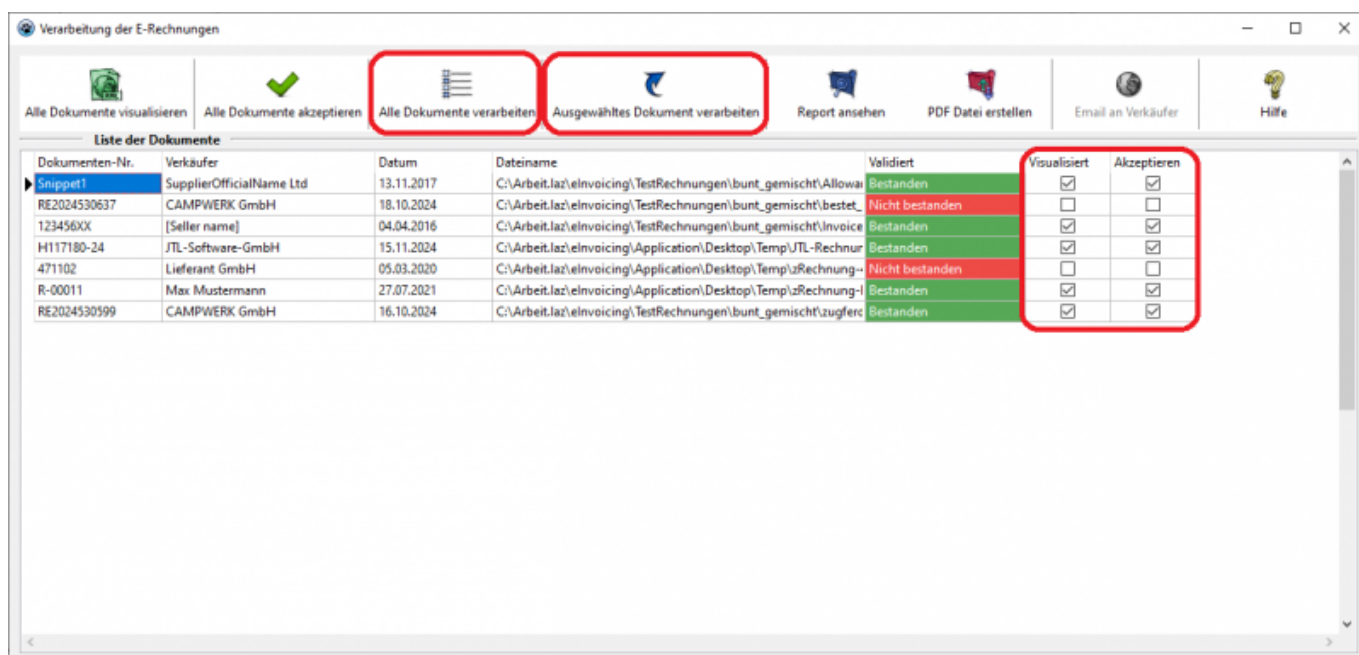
Verarbeitung der E-Rechnungen

Alle Dokumente visualisieren | Alle Dokumente akzeptieren | Alle Dokumente verarbeiten | Ausgewähltes Dokument verarbeiten | Report ansehen | PDF Datei erstellen | Email an Verkäufer | Hilfe

Liste der Dokumente

| Dokumenten-Nr. | Verkäufer | Datum | Dateiname | Validiert | Visualisiert | Akzeptieren |
|---|---|---|---|---|---|---|
| Snippet1 | SupplierOfficialName Ltd | 13.11.2017 | C:\Arbeit.laz\eInvoicing\TestRechnungen\bunt_gemischt\Allowa | Bestanden | ☑ | ☑ |
| RE2024530637 | CAMPWERK GmbH | 18.10.2024 | C:\Arbeit.laz\eInvoicing\TestRechnungen\bunt_gemischt\bestet_ | Nicht bestanden | ☐ | ☐ |
| 123456XX | [Seller name] | 04.04.2016 | C:\Arbeit.laz\eInvoicing\TestRechnungen\bunt_gemischt\Invoice | Bestanden | ☑ | ☑ |
| H117180-24 | JTL-Software-GmbH | 15.11.2024 | C:\Arbeit.laz\eInvoicing\Application\Desktop\Temp\JTL-Rechnur | Bestanden | ☑ | ☑ |
| 471102 | Lieferant GmbH | 05.03.2020 | C:\Arbeit.laz\eInvoicing\Application\Desktop\Temp\zRechnung- | Nicht bestanden | ☐ | ☐ |
| R-00011 | Max Mustermann | 27.07.2021 | C:\Arbeit.laz\eInvoicing\Application\Desktop\Temp\zRechnung-I | Bestanden | ☑ | ☑ |
| RE2024530599 | CAMPWERK GmbH | 16.10.2024 | C:\Arbeit.laz\eInvoicing\TestRechnungen\bunt_gemischt\zugferc | Bestanden | ☑ | ☑ |